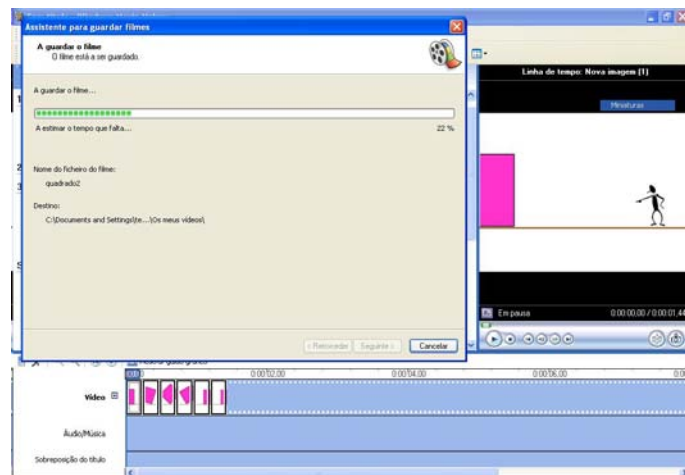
Assistente para guardar filmes

A guardar o filme
O filme está a ser guardado.

A guardar o filme...

A estimar o tempo que falta...

22 %

Nome do ficheiro do filme:

quadrado2

Destino:

C:\Documents and Settings\te...\Os meus vídeos\

< Retroceder

Seguinte >

Cancelar

Linha de tempo: Nova imagem (1)

Miniaturas

Em pausa

0:00:00,00 / 0:00:01,44

0:00:02,00

0:00:04,00

0:00:06,00

Vídeo

Áudio/Música

Sobreposição do título